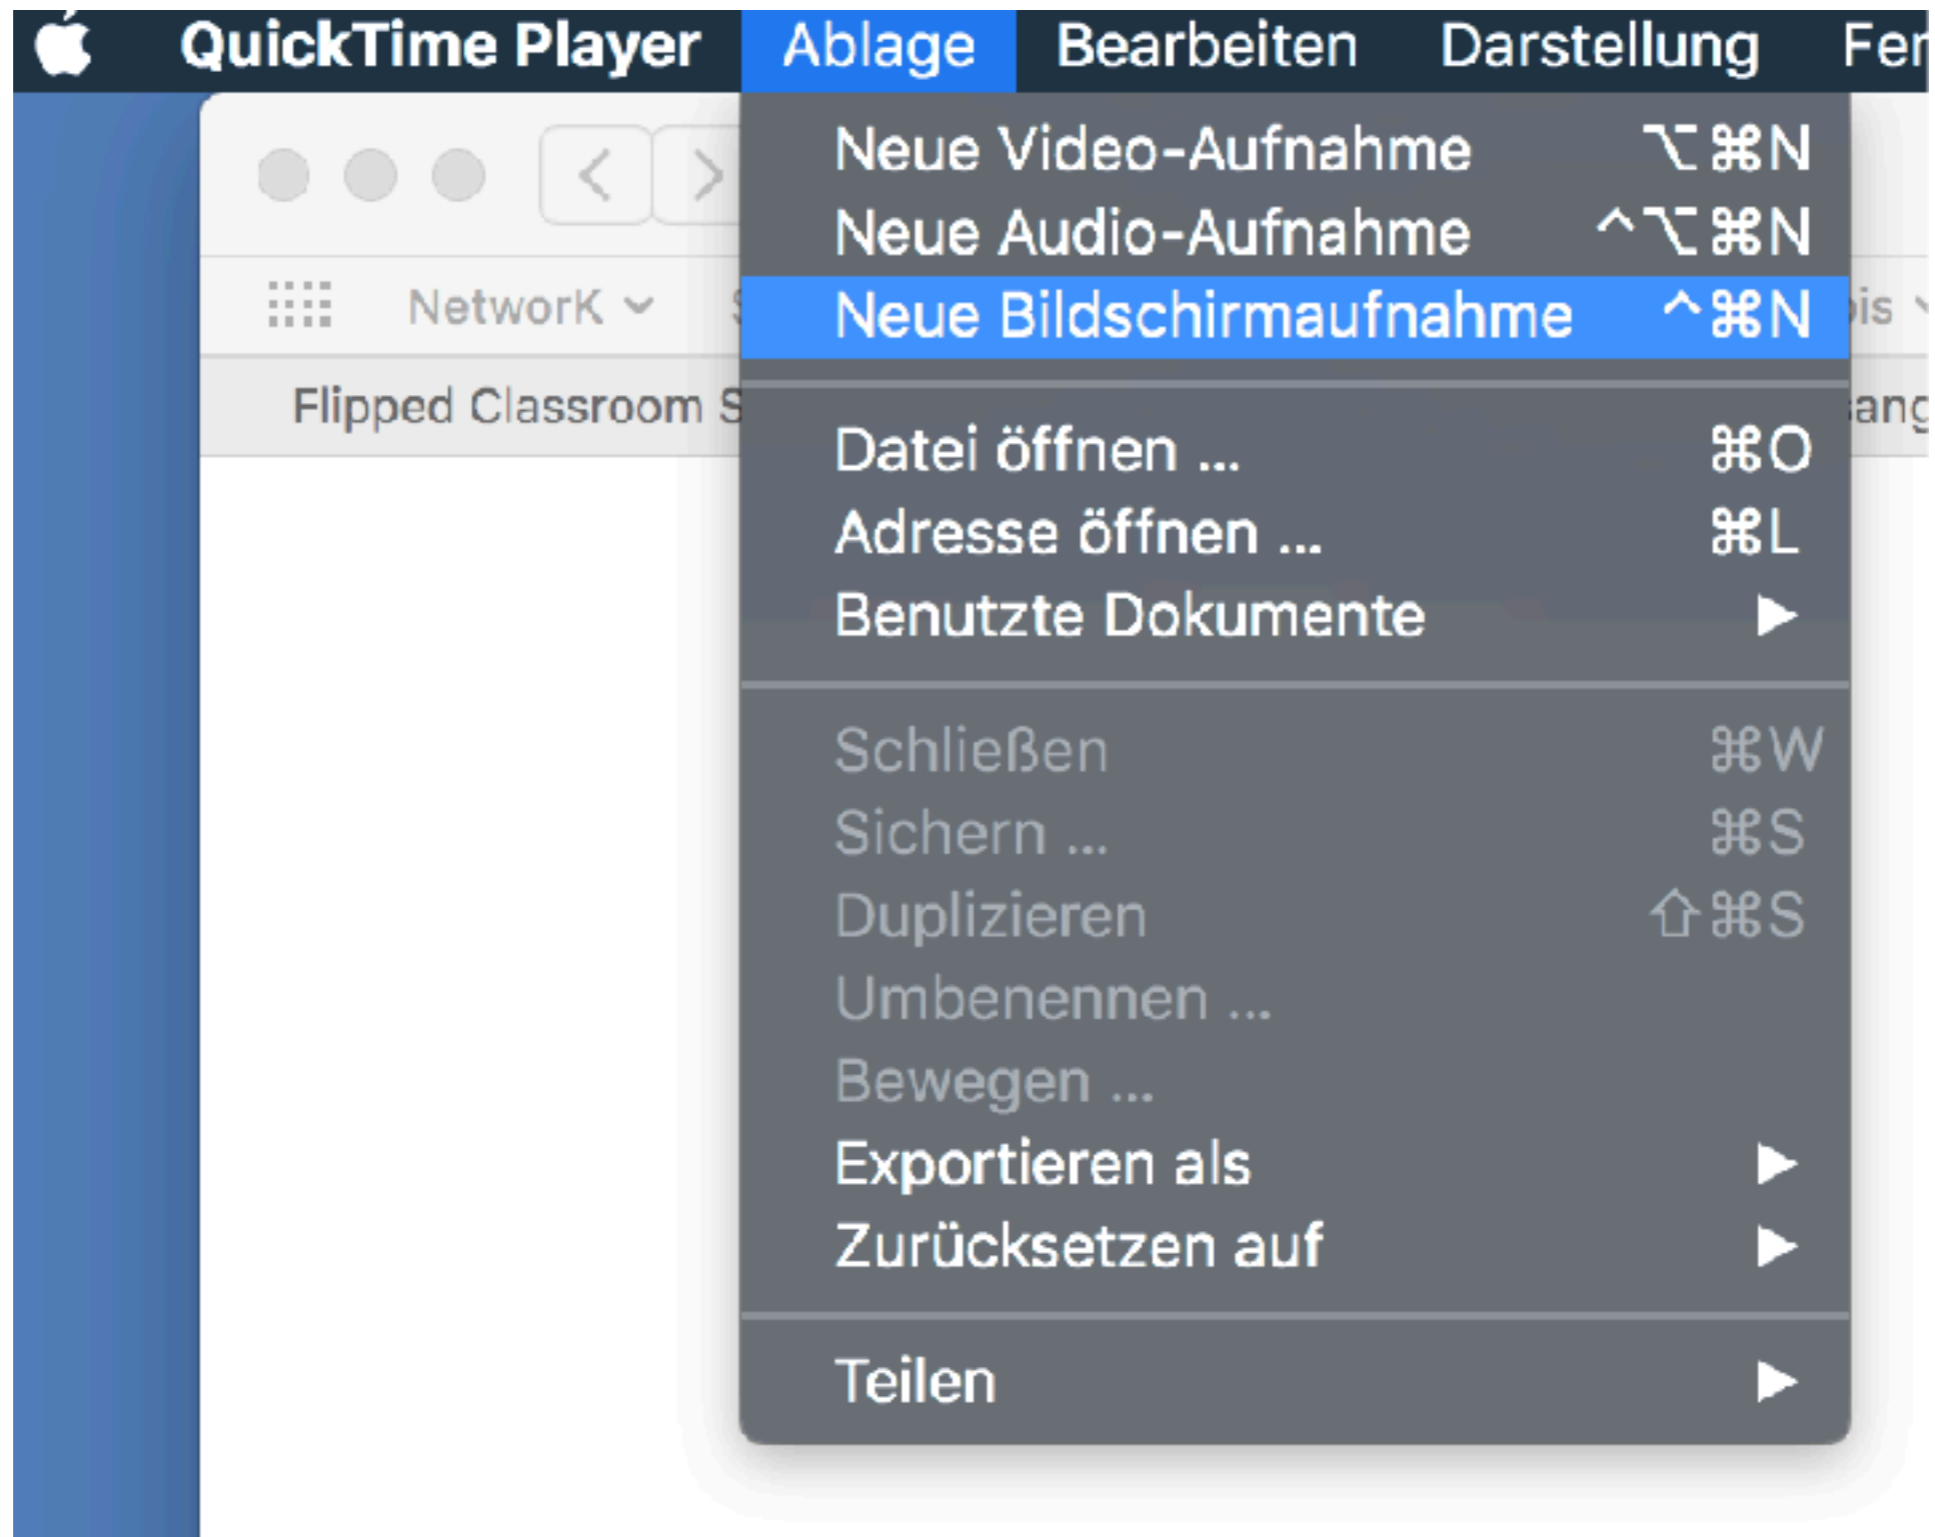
QuickTime Player Ablage Bearbeiten Darstellung Fe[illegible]

NetworK

Flipped Classroom S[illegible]

is

ang

Neue Video-Aufnahme ⌥⌘N
Neue Audio-Aufnahme ^⌥⌘N
Neue Bildschirmaufnahme ^⌘N

Datei öffnen ... ⌘O
Adresse öffnen ... ⌘L
Benutzte Dokumente ▶

Schließen ⌘W
Sichern ... ⌘S
Duplizieren ⇧⌘S
Umbenennen ...
Bewegen ...
Exportieren als ▶
Zurücksetzen auf ▶

Teilen ▶